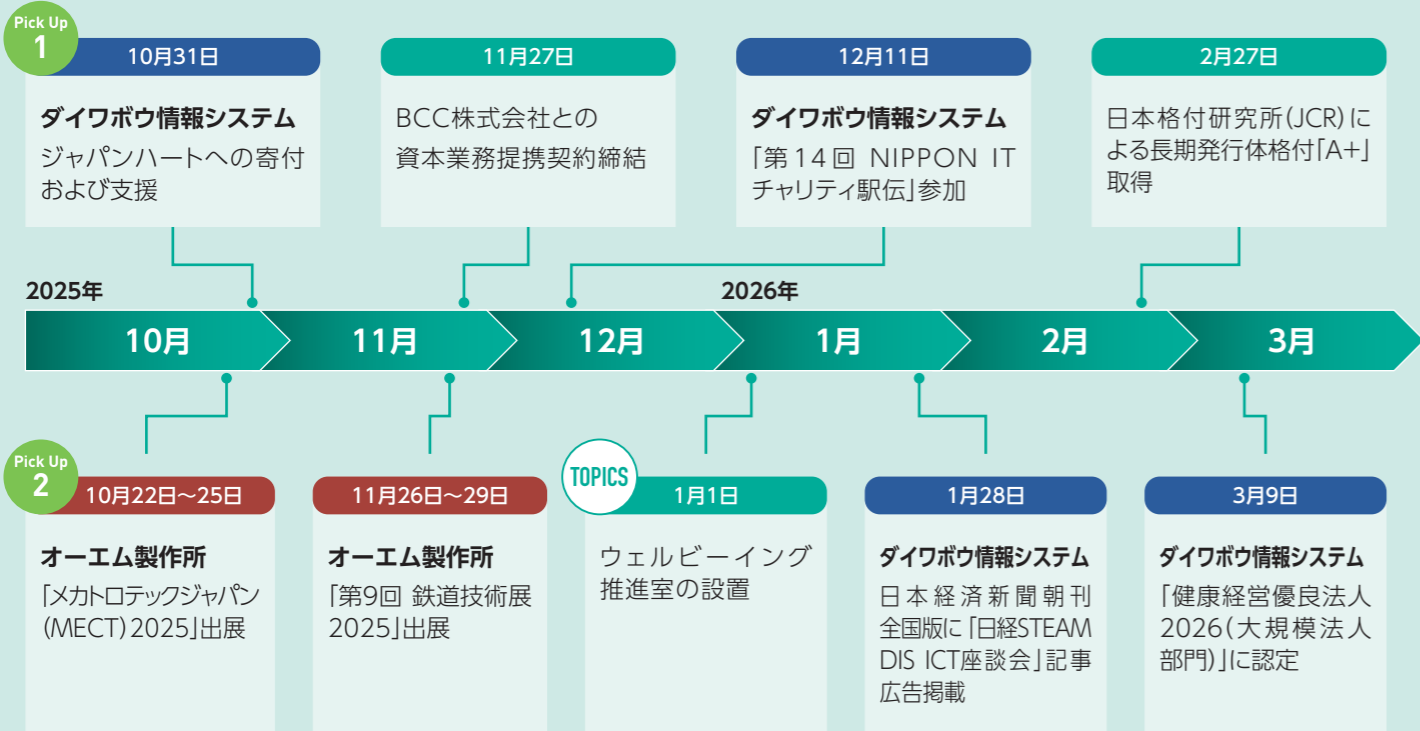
Pick Up 1

10月31日
ダイワボウ情報システム
ジャパンハートへの寄付および支援

11月27日
BCC株式会社との資本業務提携契約締結

12月11日
ダイワボウ情報システム
「第14回 NIPPON IT チャリティ駅伝」参加

2月27日
日本格付研究所(JCR)による長期発行体格付「A+」取得

2025年
2026年

10月
11月
12月
1月
2月
3月

Pick Up 2

10月22日～25日
オーエム製作所
「メカトロテックジャパン(MECT)2025」出展

11月26日～29日
オーエム製作所
「第9回 鉄道技術展2025」出展

TOPICS
1月1日
ウェルビーイング推進室の設置

1月28日
ダイワボウ情報システム
日本経済新聞朝刊全国版に「日経STEAM DIS ICT座談会」記事広告掲載

3月9日
ダイワボウ情報システム
「健康経営優良法人2026(大規模法人部門)」に認定